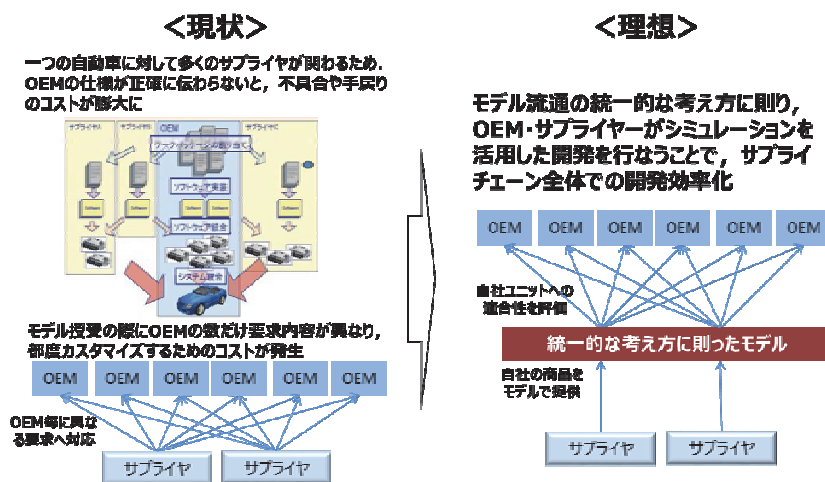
<現状>

一つの自動車に対して多くのサプライヤが関わるため、OEMの仕様が正確に伝わらないと、不具合や手戻りのコストが膨大に

サプライヤA　サプライヤB　OEM　サプライヤC

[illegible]

ソフトウェア実装

ソフトウェア統合

システム統合

モデル授受の際にOEMの数だけ要求内容が異なり、都度カスタマイズするためのコストが発生

| OEM | OEM | OEM | OEM | OEM | OEM |
|---|---|---|---|---|---|

OEM毎に異なる要求へ対応

サプライヤ　サプライヤ

<理想>

モデル流通の統一的な考え方に則り、OEM・サプライヤーがシミュレーションを活用した開発を行なうことで、サプライチェーン全体での開発効率化

| OEM | OEM | OEM | OEM | OEM | OEM |
|---|---|---|---|---|---|

自社ユニットへの適合性を評価

統一的な考え方に則ったモデル

自社の商品をモデルで提供

サプライヤ　サプライヤ